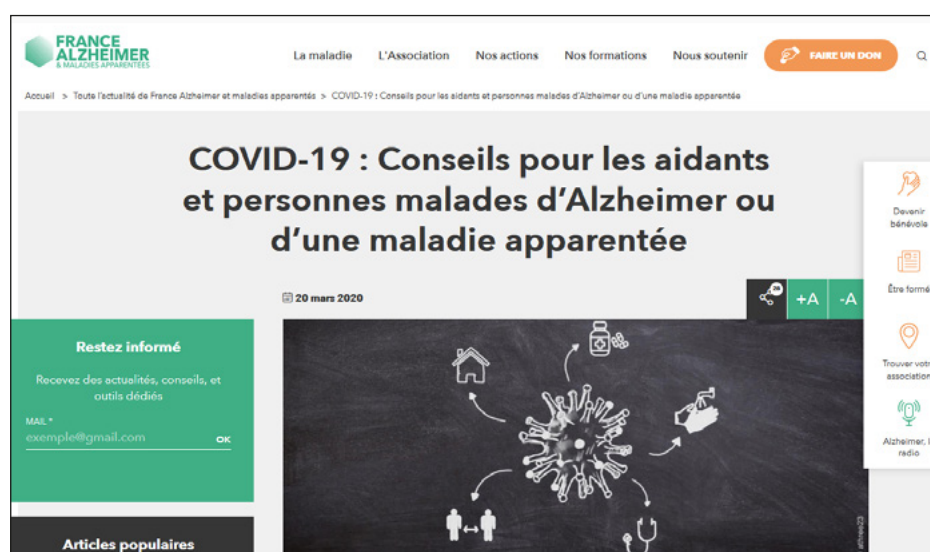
FRANCE ALZHEIMER
& MALADIES APPARENTÉES

La maladie L'Association Nos actions Nos formations Nous soutenir FAIRE UN DON

Accueil > Toute l'actualité de France Alzheimer et maladies apparentés > COVID-19 : Conseils pour les aidants et personnes malades d'Alzheimer ou d'une maladie apparentée

COVID-19 : Conseils pour les aidants et personnes malades d'Alzheimer ou d'une maladie apparentée

20 mars 2020

+A -A

Restez informé

Recevez des actualités, conseils, et outils dédiés

MAIL *
exemple@gmail.com OK

Articles populaires

Devenir bénévole

Être formé

Trouver votr association

Alzheimer, l radio